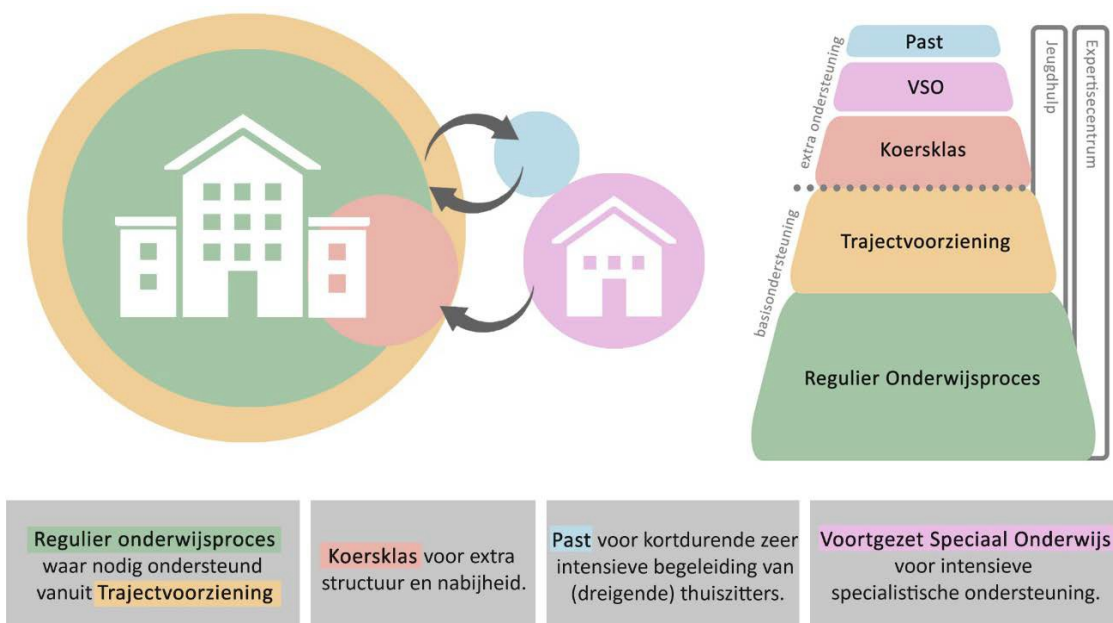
extra ondersteuning

Past

VSO

Koersklas

basisondersteuning

Trajectvoorziening

Regulier Onderwijsproces

Jeugdhulp

Expertisecentrum

Regulier onderwijsproces waar nodig ondersteund vanuit Trajectvoorziening

Koersklas voor extra structuur en nabijheid.

Past voor kortdurende zeer intensieve begeleiding van (dreigende) thuiszitters.

Voortgezet Speciaal Onderwijs voor intensieve specialistische ondersteuning.